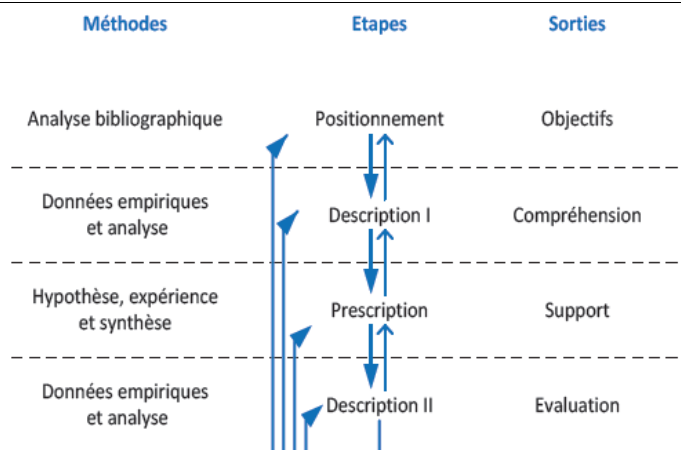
| Méthodes | Etapes | Sorties |
|---|---|---|
| Analyse bibliographique | Positionnement | Objectifs |
| Données empiriques et analyse | Description I | Compréhension |
| Hypothèse, expérience et synthèse | Prescription | Support |
| Données empiriques et analyse | Description II | Evaluation |